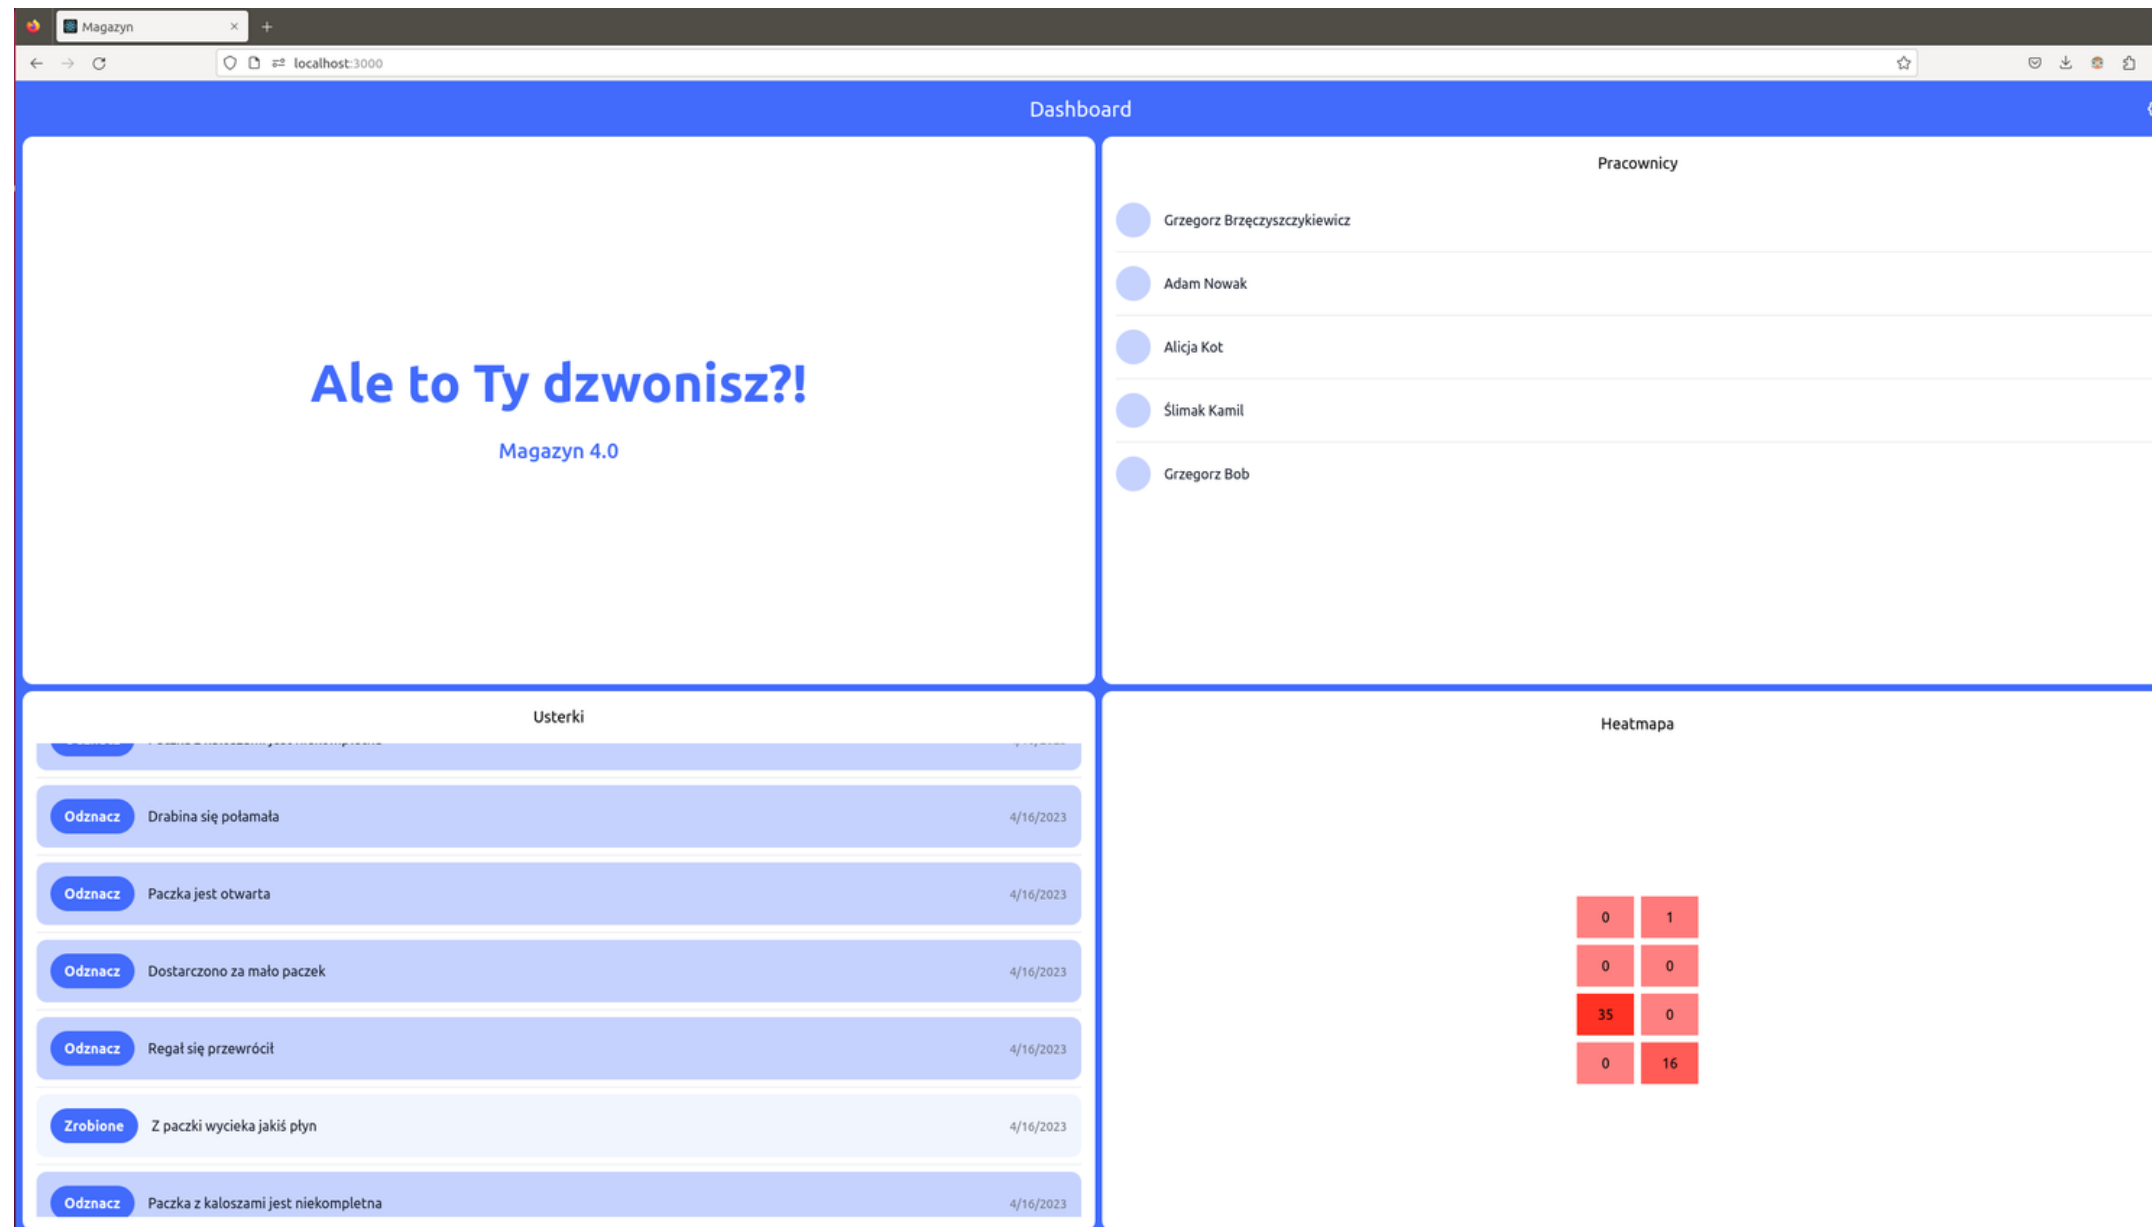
Magazyn ×

localhost:3000

Dashboard

Ale to Ty dzwonisz?!

Magazyn 4.0

Pracownicy

Grzegorz Brzęczyszczykiewicz

Adam Nowak

Alicja Kot

Ślimak Kamil

Grzegorz Bob

Usterki

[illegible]

Odznacz Drabina się połamała 4/16/2023

Odznacz Paczka jest otwarta 4/16/2023

Odznacz Dostarczono za mało paczek 4/16/2023

Odznacz Regał się przewrócił 4/16/2023

Zrobione Z paczki wycieka jakiś płyn 4/16/2023

Odznacz Paczka z kaloszami jest niekompletna 4/16/2023

Heatmapa

| 0 | 1 |
|---|---|
| 0 | 0 |
| 35 | 0 |
| 0 | 16 |